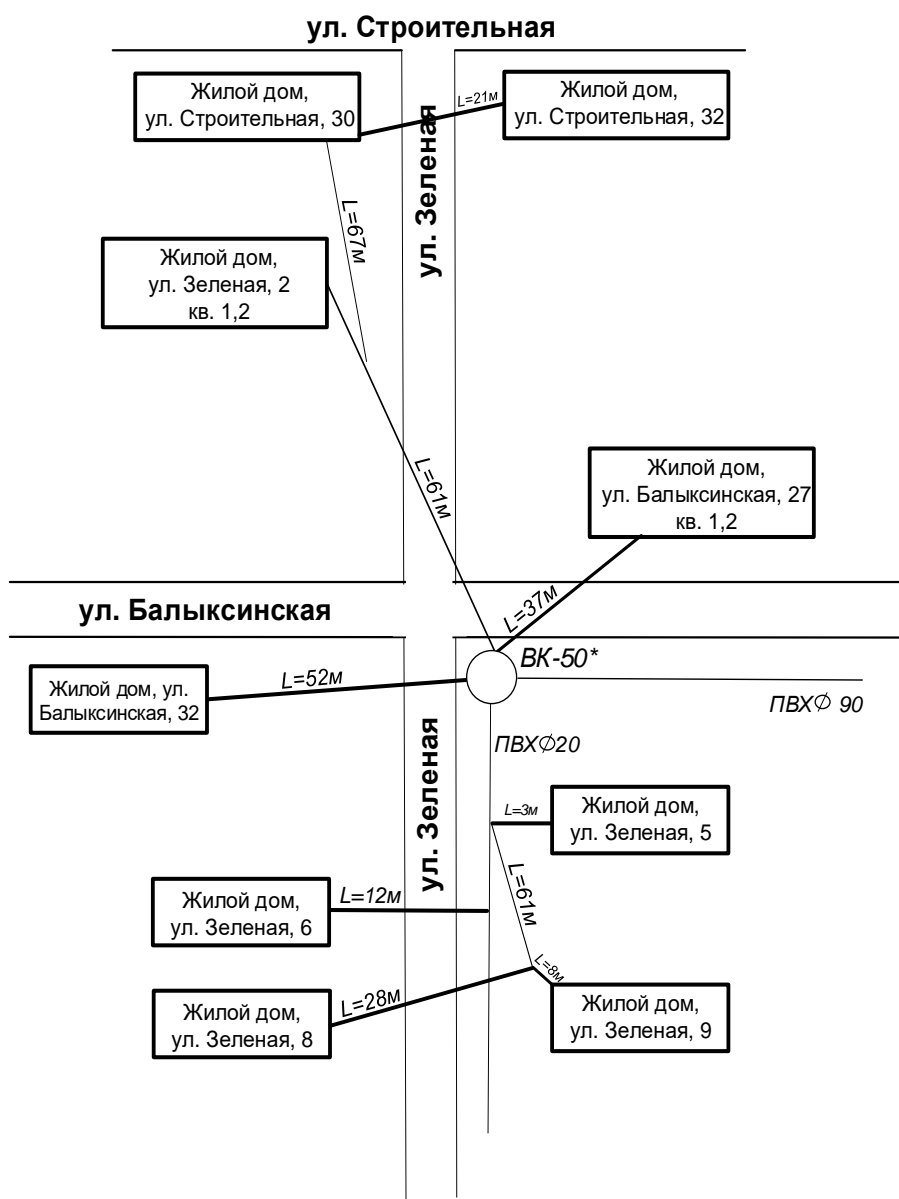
ул. Строительная

Жилой дом, ул. Строительная, 30

L=21м

Жилой дом, ул. Строительная, 32

ул. Зеленая

L=67м

Жилой дом, ул. Зеленая, 2 кв. 1,2

L=61м

Жилой дом, ул. Балыксинская, 27 кв. 1,2

ул. Балыксинская

L=37м

ВК-50*

Жилой дом, ул. Балыксинская, 32

L=52м

ПВХ$\varnothing$ 90

ПВХ$\varnothing$20

ул. Зеленая

L=3м

Жилой дом, ул. Зеленая, 5

L=61м

Жилой дом, ул. Зеленая, 6

L=12м

L=8м

Жилой дом, ул. Зеленая, 8

L=28м

Жилой дом, ул. Зеленая, 9